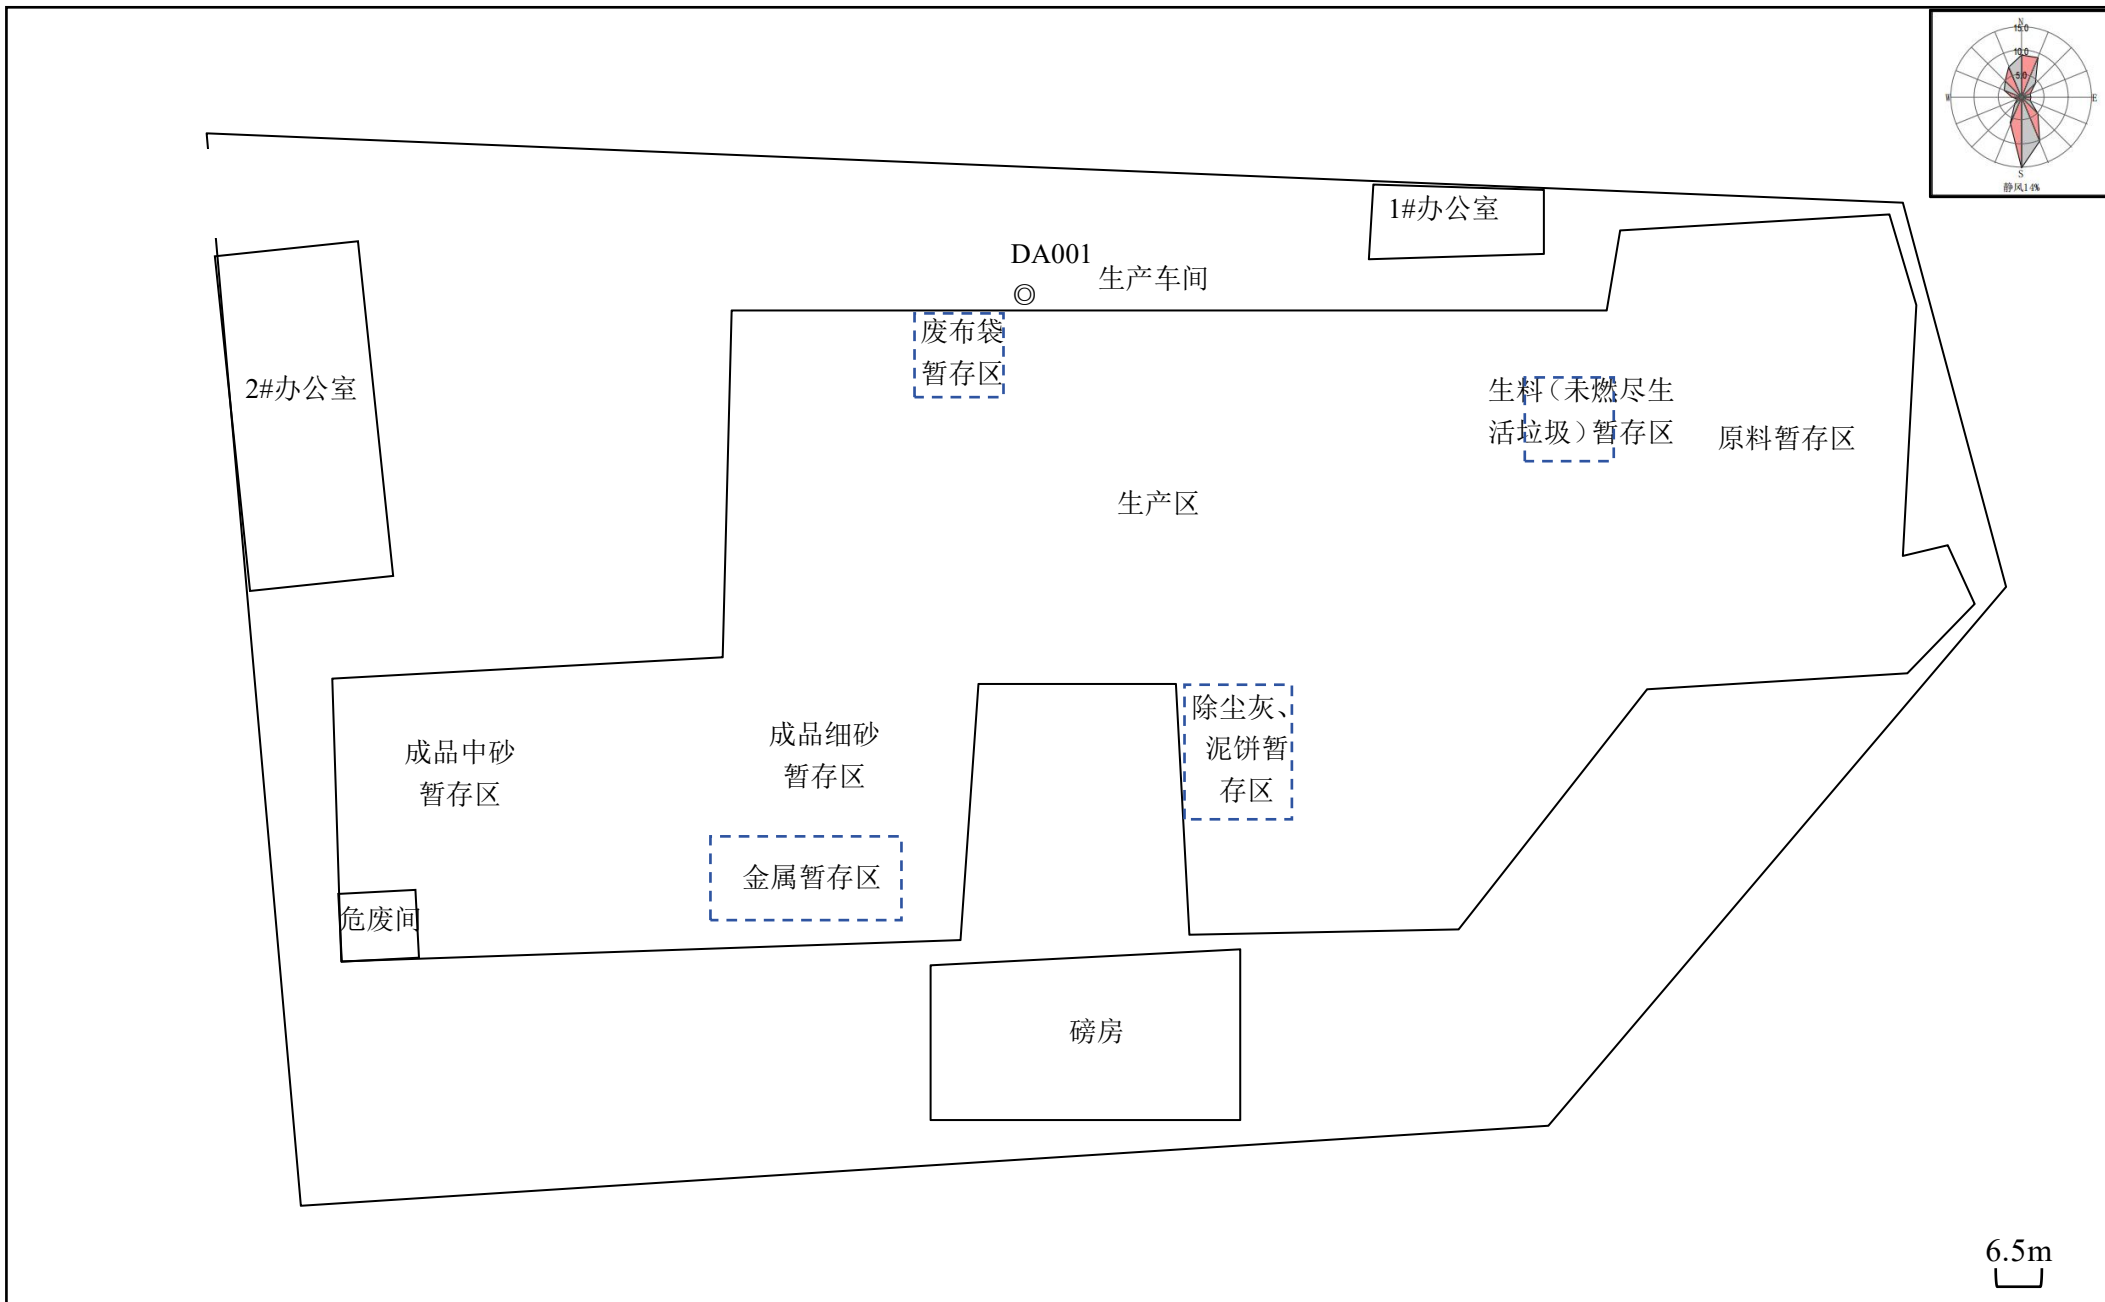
N
15.0
10.0
5.0
W
E
S
静风1.4%

1#办公室

DA001
生产车间

2#办公室

废布袋
暂存区

生料（未燃尽生
活垃圾）暂存区

原料暂存区

生产区

成品中砂
暂存区

成品细砂
暂存区

除尘灰、
泥饼暂
存区

金属暂存区

危废间

磅房

6.5m